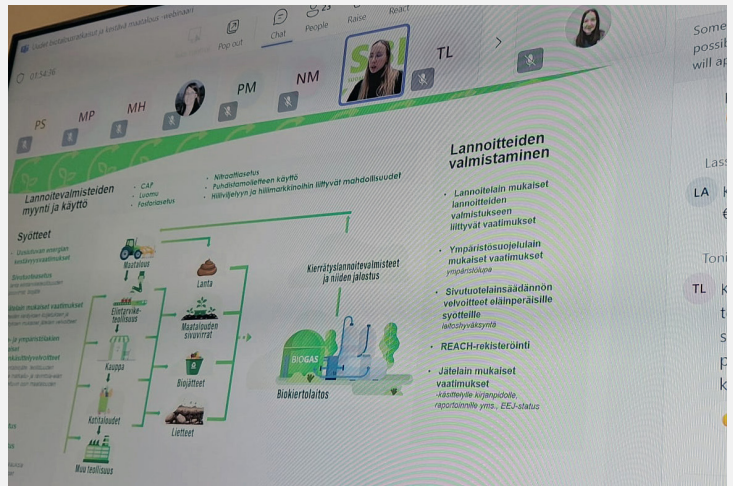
Uudet lannoitevalmisteet ja kestävä maatalous -webinaari

01:54:36

Pop out

Chat

People 23

Raise

React

TL

PS

MP

MH

PM

NM

Some possi will a

Lass

LA

Toni

TL

Lannoitevalmisteiden myynti ja käyttö

- CAP
- Luomu
- Fosforiasetus

- Nitraattiasetus
- Puhdistamolietteen käyttö
- Hiiliviljelyyn ja hiilimarkkinoihin liittyvät mahdollisuudet

Syötteet

Sivutuotteet

Jätelain mukaiset vaatimukset

Maatalous

Elintarviketeollisuus

Kauppa

Kotitaloudet

Muu teollisuus

Lanta

Maatalouden sivuvirrat

Biojätteet

Lietteet

Kierrätyslannoitevalmisteet ja niiden jalostus

BIOGAS

Biokiertolaitos

Lannoitteiden valmistaminen

- Lannoitelain mukaiset lannoitteiden valmistukseen liittyvät vaatimukset
- Ympäristönsuojelulain mukaiset vaatimukset ympäristölupa
- Sivutuotelainsäädännön velvoitteet eläinperäisille syötteille laitoshyväksyntä
- REACH-rekisteröinti
- Jätelain mukaiset vaatimukset -käsittelyille kirjanpidolle, raportoinnille yms., EEJ-status